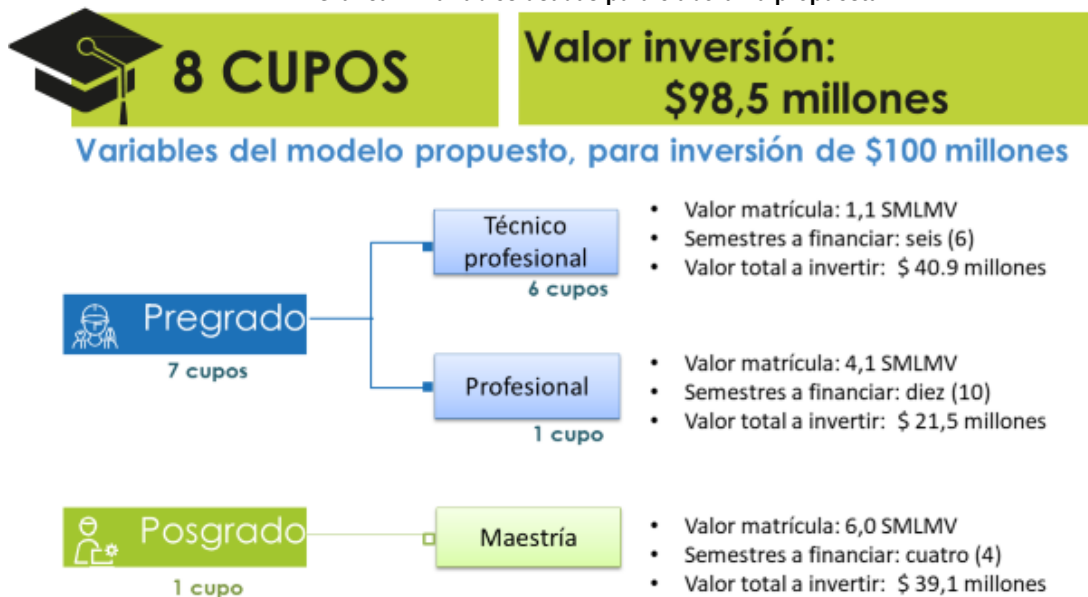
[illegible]

8 CUPOS

Valor inversión:
$98,5 millones

Variables del modelo propuesto, para inversión de $100 millones

Técnico profesional
6 cupos

- Valor matrícula: 1,1 SMLMV
- Semestres a financiar: seis (6)
- Valor total a invertir: $ 40.9 millones

Pregrado
7 cupos

Profesional
1 cupo

- Valor matrícula: 4,1 SMLMV
- Semestres a financiar: diez (10)
- Valor total a invertir: $ 21,5 millones

Posgrado
1 cupo

Maestría

- Valor matrícula: 6,0 SMLMV
- Semestres a financiar: cuatro (4)
- Valor total a invertir: $ 39,1 millones